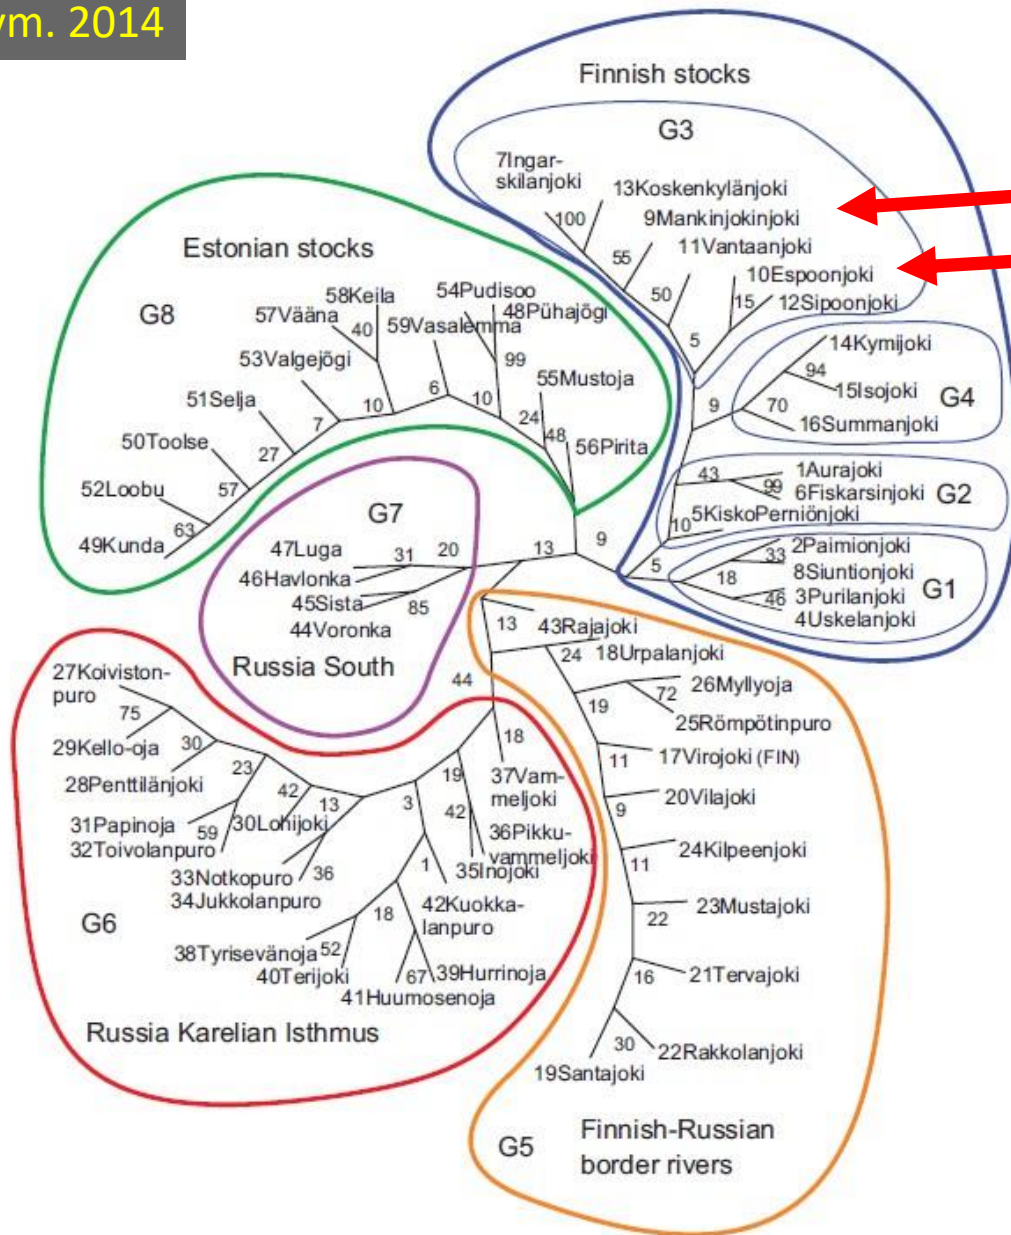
ym. 2014

Finnish stocks

G3

7Ingarskilanjoki
13Koskenkylänjoki
9Mankinjokinjoki
11Vantaanjoki
10Espoonjoki
12Sipoonjoki
100
55
50
15
5

Estonian stocks

G8

58Keila
57Vääna
40
59Vasalemma
54Pudisoo
48Pühajõgi
99
53Valgejõgi
55Mustoja
51Selja
10
6
10
24
48
56Pirita
7
50Toolse
27
52Loobu
57
63
49Kunda

14Kymijoki
94
15Isojoki
G4
9
70
16Summanjoki

43
1Aurajoki
99
6Fiskarsinjoki
G2
10
5KiskoPerniönjoki

G7

47Luga
31
20
13
9
46Havlonka
45Sista
85
44Voronka

5
2Paimionjoki
33
18
8Siuntionjoki
46
3Purilanjoki
G1
4Uskelanjoki

Russia South

13
43Rajajoki
24
18Urpalanjoki
26Myllyoja
72
19
25Römpötinpuro

27Koivistonpuro
75
44
29Kello-oja
30
18
28Penttilänjoki
23
42
13
19
37Vammeljoki
11
17Virojoki (FIN)
20Vilajoki
3
42
9
31Papinoja
59
30Lohijoki
36Pikkuvammeljoki
32Toivolanpuro
24Kilpeenjoki
11
33Notkopuro
36
35Inojoki
34Jukkolanpuro
1
42Kuokkalanpuro
G6
18
22
23Mustajoki
38Tyrisevänoja
52
40Terijoki
67
39Hurrinoja
16
21Tervajoki
41Huumosenoja

Russia Karelian Isthmus

30
22Rakkolanjoki
19Santajoki

G5
Finnish-Russian border rivers